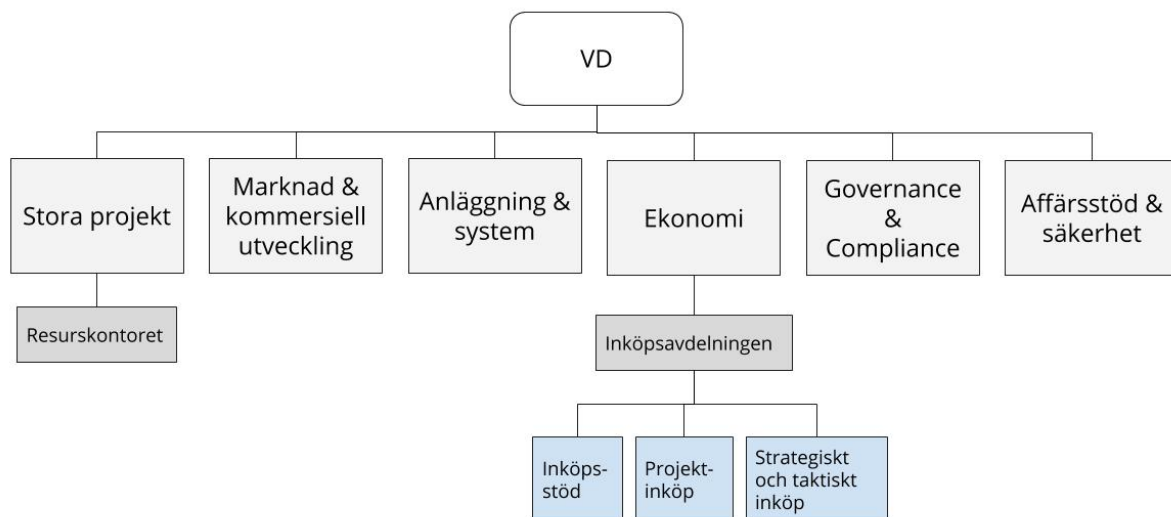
VD

Stora projekt

Marknad & kommersiell utveckling

Anläggning & system

Ekonomi

Governance & Compliance

Affärsstöd & säkerhet

Resurskontoret

Inköpsavdelningen

Inköps-stöd

Projekt-inköp

Strategiskt och taktiskt inköp